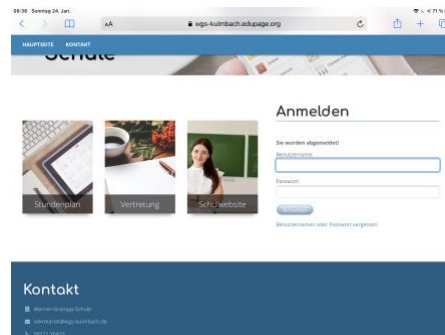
08:36 Sonntag 24. Jan.

AA

wgs-kulmbach.edupage.org

HAUPTSEITE KONTAKT

Schule

Stundenplan

Vertretung

Schulwebsite

Anmelden

Sie wurden abgemeldet!

Benutzername:

Passwort:

Anmelden

Benutzernamen oder Passwort vergessen

Kontakt

Werner-Grassegger-Schule

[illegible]@wgs-kulmbach.de

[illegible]